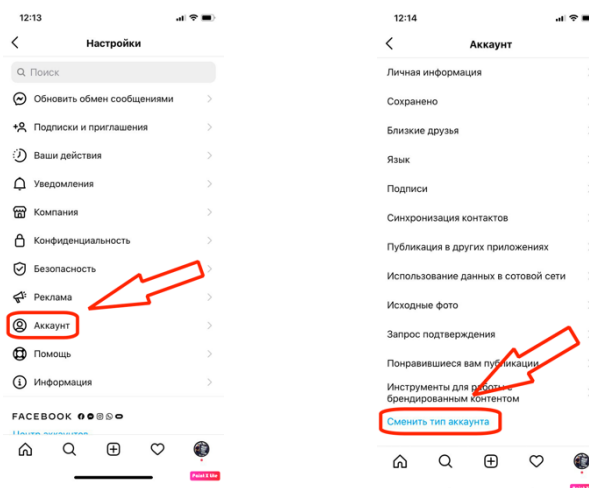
12:13

Настройки

Поиск

Обновить обмен сообщениями

Подписки и приглашения

Ваши действия

Уведомления

Компания

Конфиденциальность

Безопасность

Реклама

Аккаунт

Помощь

Информация

FACEBOOK

Центр аккаунтов

12:14

Аккаунт

Личная информация

Сохранено

Близкие друзья

Язык

Подписи

Синхронизация контактов

Публикация в других приложениях

Использование данных в сотовой сети

Исходные фото

Запрос подтверждения

Понравившиеся вам публикации

Инструменты для работы с брендированным контентом

Сменить тип аккаунта